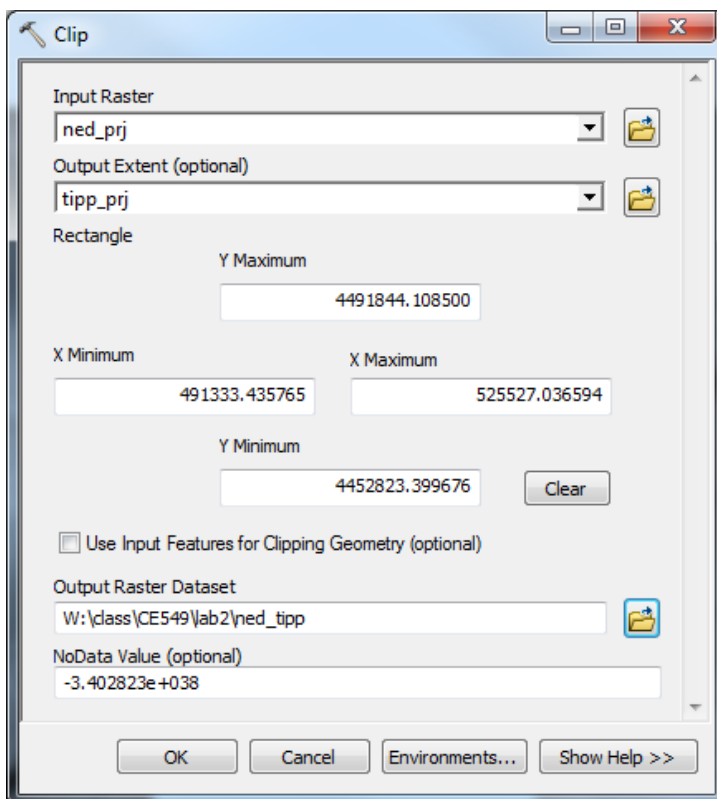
Clip

Input Raster
ned_prj

Output Extent (optional)
tipp_prj

Rectangle

Y Maximum
4491844.108500

X Minimum
491333.435765

X Maximum
525527.036594

Y Minimum
4452823.399676

Clear

Use Input Features for Clipping Geometry (optional)

Output Raster Dataset
W:\class\CE549\lab2\ned_tipp

NoData Value (optional)
-3.402823e+038

OK
Cancel
Environments...
Show Help >>